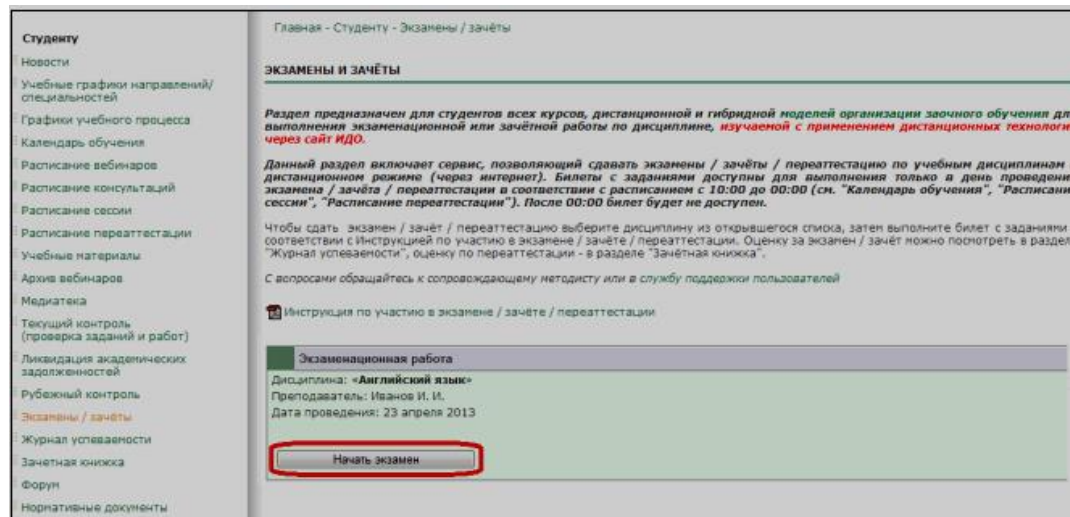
Студенту
Новости
Учебные графики направлений/специальностей
Графики учебного процесса
Календарь обучения
Расписание вебинаров
Расписание консультаций
Расписание сессии
Расписание переаттестации
Учебные материалы
Архив вебинаров
Медиатека
Текущий контроль (проверка заданий и работ)
Ликвидация академических задолженностей
Рубежный контроль
Экзамены / зачёты
Журнал успеваемости
Зачетная книжка
Форум
Нормативные документы

Главная - Студенту - Экзамены / зачёты

ЭКЗАМЕНЫ И ЗАЧЁТЫ

Раздел предназначен для студентов всех курсов, дистанционной и гибридной моделей организации заочного обучения дл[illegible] выполнения экзаменационной или зачётной работы по дисциплине, изучаемой с применением дистанционных технологи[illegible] через сайт ИДО.

Данный раздел включает сервис, позволяющий сдавать экзамены / зачёты / переаттестацию по учебным дисциплинам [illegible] дистанционном режиме (через интернет). Билеты с заданиями доступны для выполнения только в день проведени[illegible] экзамена / зачёта / переаттестации в соответствии с расписанием с 10:00 до 00:00 (см. "Календарь обучения", "Расписани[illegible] сессии", "Расписание переаттестации"). После 00:00 билет будет не доступен.

Чтобы сдать экзамен / зачёт / переаттестацию выберите дисциплину из открывшегося списка, затем выполните билет с заданиями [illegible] соответствии с Инструкцией по участию в экзамене / зачёте / переаттестации. Оценку за экзамен / зачёт можно посмотреть в раздел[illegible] "Журнал успеваемости", оценку по переаттестации - в разделе "Зачётная книжка".

С вопросами обращайтесь к сопровождающему методисту или в службу поддержки пользователей

Инструкция по участию в экзамене / зачёте / переаттестации

Экзаменационная работа
Дисциплина: «Английский язык»
Преподаватель: Иванов И. И.
Дата проведения: 23 апреля 2013

Начать экзамен